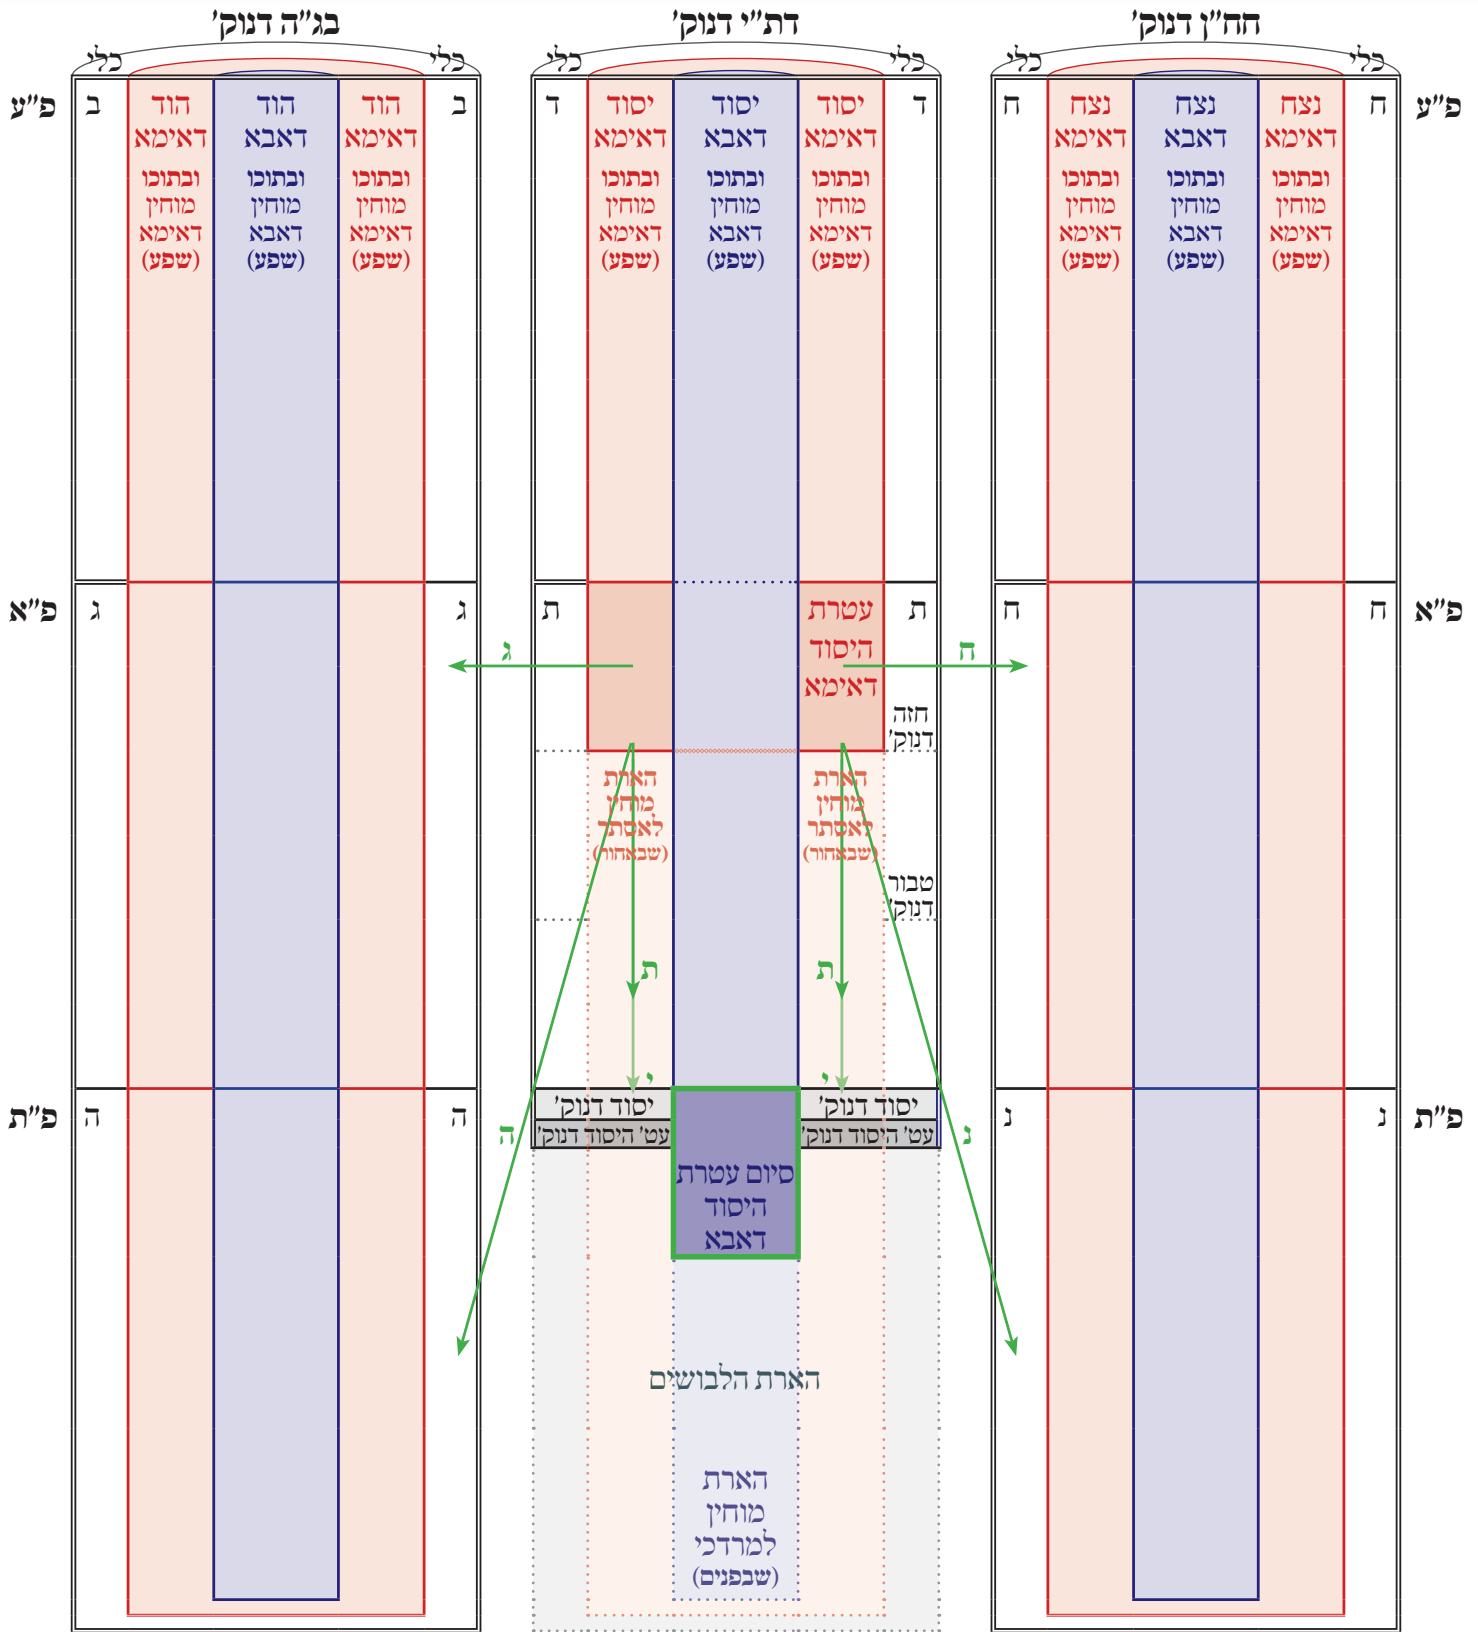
חח"ן דנוק' דת"י דנוק' בג"ה דנוק'

כלי כלי כלי כלי כלי כלי

פ"ע ח נצח דאימא ובתוכו מוחין דאימא (שפע) נצח דאבא ובתוכו מוחין דאבא (שפע) נצח דאימא ובתוכו מוחין דאימא (שפע) ח

ד יסוד דאימא ובתוכו מוחין דאימא (שפע) יסוד דאבא ובתוכו מוחין דאבא (שפע) יסוד דאימא ובתוכו מוחין דאימא (שפע) ד

ב הוד דאימא ובתוכו מוחין דאימא (שפע) הוד דאבא ובתוכו מוחין דאבא (שפע) הוד דאימא ובתוכו מוחין דאימא (שפע) ב פ"ע

פ"א ח ח

ת עטרת היסוד דאימא ת

ח ג

ג ג פ"א

חזה דנוק'

הארת מוחין לאסתר (שבאחור) הארת מוחין לאסתר (שבאחור)

טבור דנוק'

ת ת

י י

פ"ת נ נ

נ

יסוד דנוק' עט' היסוד דנוק' יסוד דנוק' עט' היסוד דנוק'

סיום עטרת היסוד דאבא

ה

ה ה פ"ת

הארת הלבושים

הארת מוחין למרדכי (שבפנים)